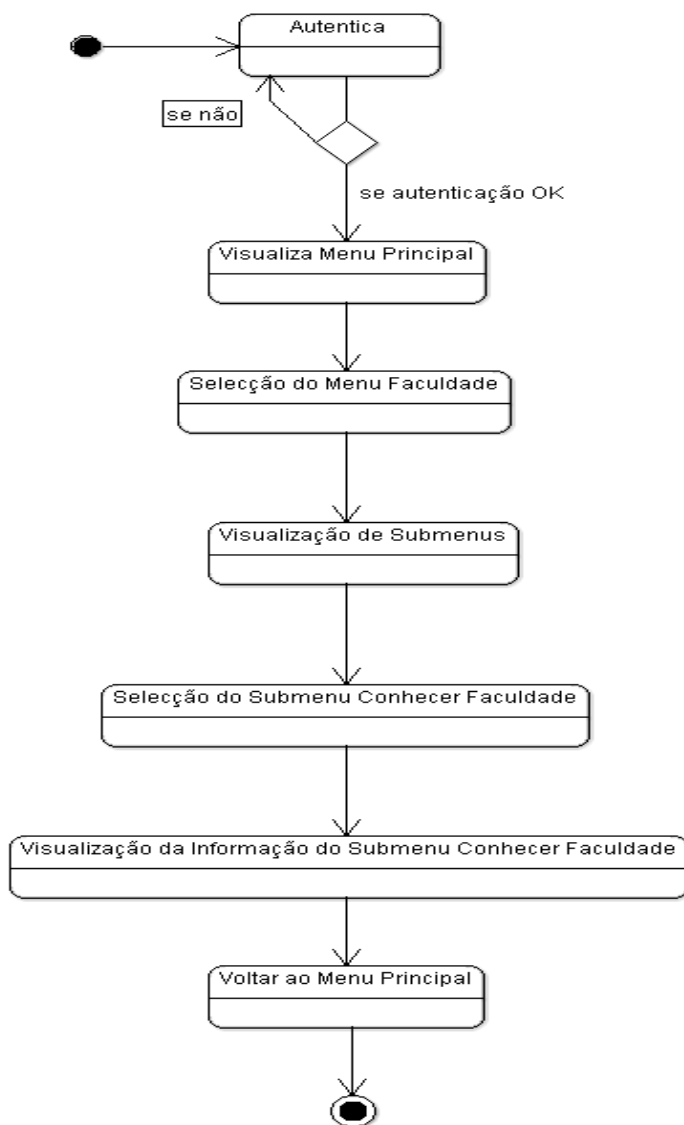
Autentica

se não

se autenticação OK

Visualiza Menu Principal

Selecção do Menu Faculdade

Visualização de Submenus

Selecção do Submenu Conhecer Faculdade

Visualização da Informação do Submenu Conhecer Faculdade

Voltar ao Menu Principal